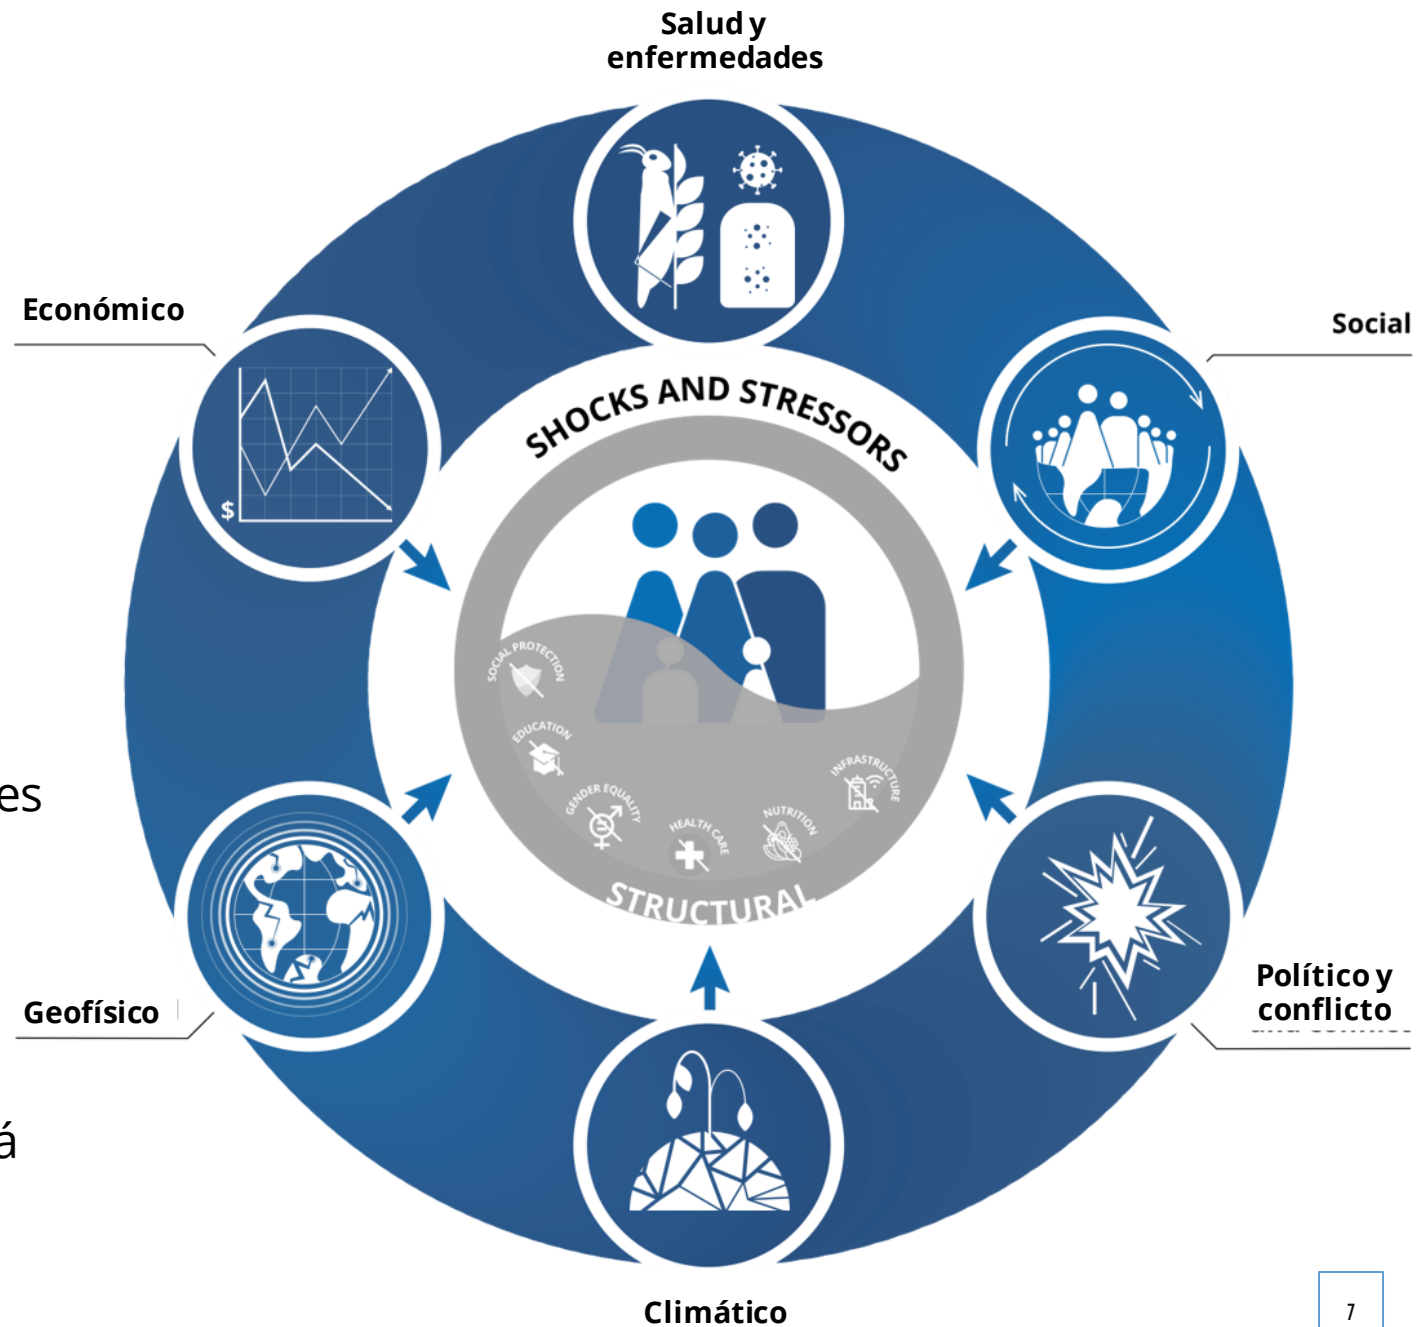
Salud y enfermedades

Económico

Social

SHOCKS AND STRESSORS

SOCIAL PROTECTION

EDUCATION

GENDER EQUALITY

HEALTH CARE

NUTRITION

INFRASTRUCTURE

STRUCTURAL

$

es

Geofísico

Político y conflicto

á

Climático

7